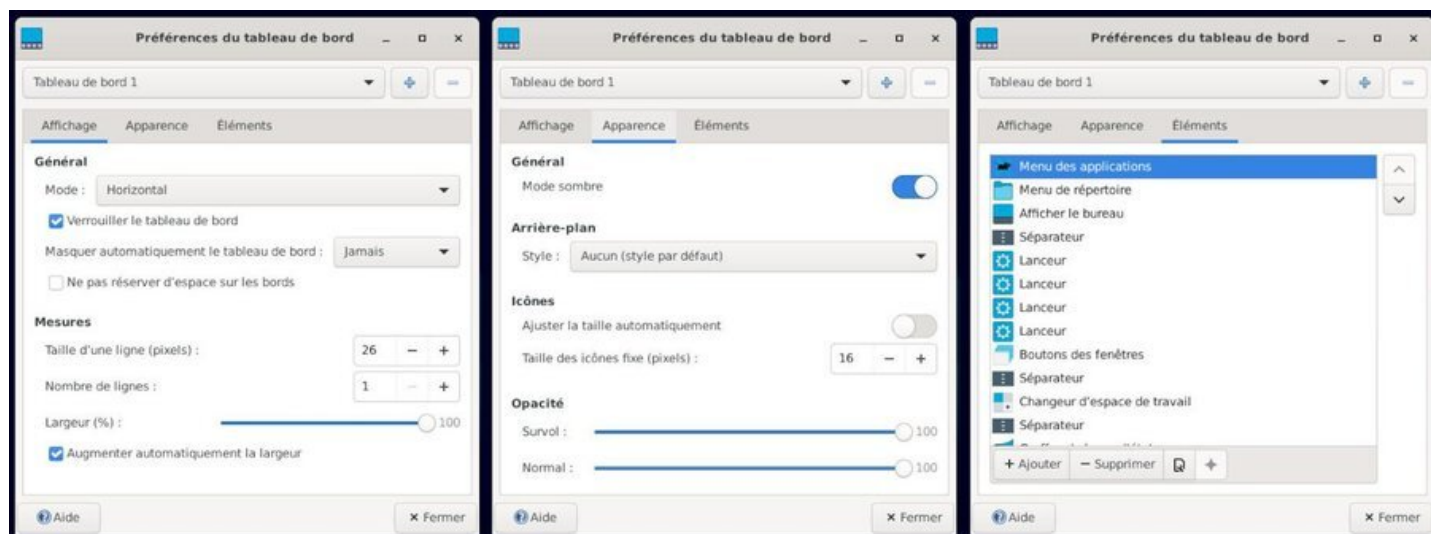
Préférences du tableau de bord

Tableau de bord 1

Affichage Apparence Éléments

Général

Mode : Horizontal

Verrouiller le tableau de bord

Masquer automatiquement le tableau de bord : Jamais

Ne pas réserver d'espace sur les bords

Mesures

Taille d'une ligne (pixels) : 26 − +

Nombre de lignes : 1 − +

Largeur (%) : 100

Augmenter automatiquement la largeur

Aide

× Fermer

Préférences du tableau de bord

Tableau de bord 1

Affichage Apparence Éléments

Général

Mode sombre

Arrière-plan

Style : Aucun (style par défaut)

Icônes

Ajuster la taille automatiquement

Taille des icônes fixe (pixels) : 16 − +

Opacité

Survol : 100

Normal : 100

Aide

× Fermer

Préférences du tableau de bord

Tableau de bord 1

Affichage Apparence Éléments

Menu des applications
Menu de répertoire
Afficher le bureau
Séparateur
Lanceur
Lanceur
Lanceur
Lanceur
Boutons des fenêtres
Séparateur
Changeur d'espace de travail
Séparateur
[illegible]

+ Ajouter − Supprimer

Aide

× Fermer